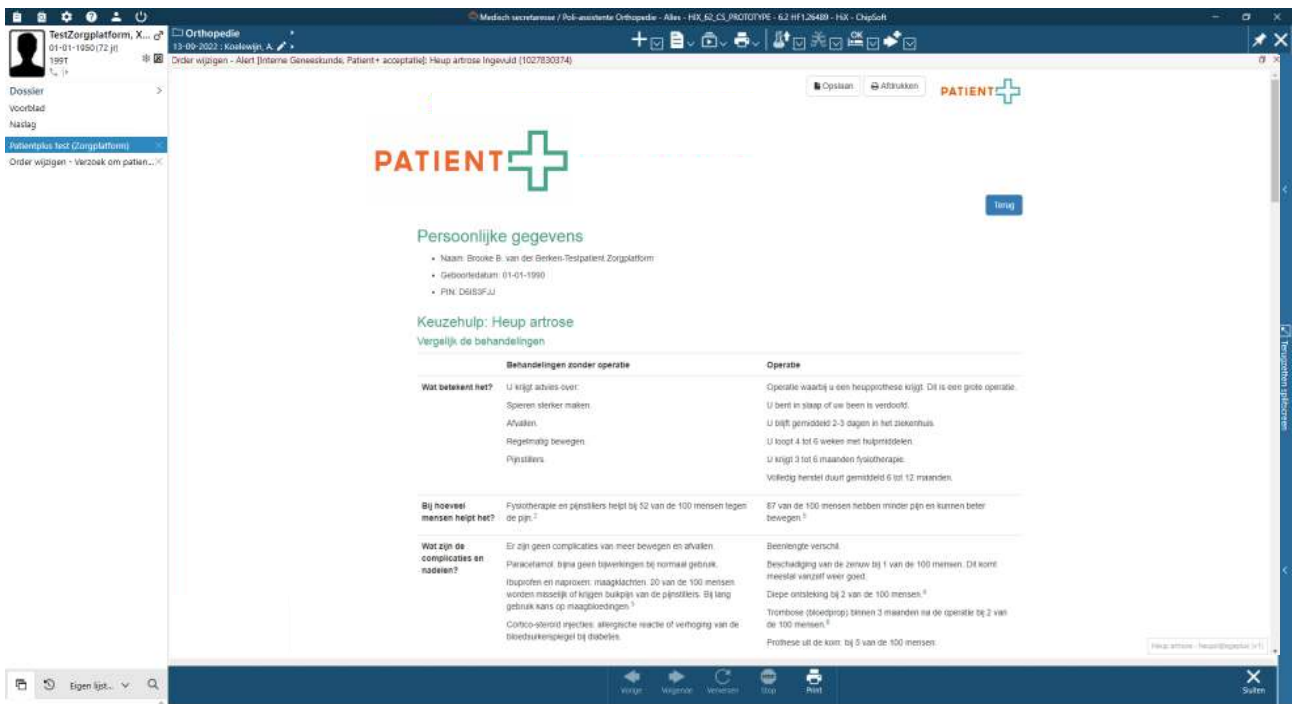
Medisch secretaresse / Poli-assistente Orthopedie - Alles - HIX_62_CS_PROTOTYPE - 6.2 HF1.26489 - HiX - ChipSoft

TestZorgplatform, X...
01-01-1950 (72 jr)
1991

Orthopedie
13-09-2022 : Koelewijn, A.

Order wijzigen - Alert [Interne Geneeskunde, Patient+ acceptatie]: Heup artrose Ingevuld (1027830374)

Dossier
Voorblad
Naslag
Patientplus test (Zorgplatform)
Order wijzigen - Verzoek om patien...

Opslaan
Afdrukken
PATIENT

PATIENT

Terug

Persoonlijke gegevens

- Naam: Brooke B. van der Berken-Testpatient Zorgplatform
- Geboortedatum: 01-01-1990
- PIN: D6IS3FJJ

Keuzehulp: Heup artrose
Vergelijk de behandelingen

| | Behandelingen zonder operatie | Operatie |
|---|---|---|
| Wat betekent het? | U krijgt advies over: Spieren sterker maken. Afvallen. Regelmatig bewegen. Pijnstillers. | Operatie waarbij u een heupprothese krijgt. Dit is een grote operatie. U bent in slaap of uw been is verdoofd. U blijft gemiddeld 2-3 dagen in het ziekenhuis. U loopt 4 tot 6 weken met hulpmiddelen. U krijgt 3 tot 6 maanden fysiotherapie. Volledig herstel duurt gemiddeld 6 tot 12 maanden. |
| Bij hoeveel mensen helpt het? | Fysiotherapie en pijnstillers helpt bij 52 van de 100 mensen tegen de pijn.$^2$ | 87 van de 100 mensen hebben minder pijn en kunnen beter bewegen.$^3$ |
| Wat zijn de complicaties en nadelen? | Er zijn geen complicaties van meer bewegen en afvallen. Paracetamol: bijna geen bijwerkingen bij normaal gebruik. Ibuprofen en naproxen: maagklachten. 20 van de 100 mensen worden misselijk of krijgen buikpijn van de pijnstillers. Bij lang gebruik kans op maagbloedingen.$^5$ Cortico-steroid injecties: allergische reactie of verhoging van de bloedsuikerspiegel bij diabetes. | Beenlengte verschil. Beschadiging van de zenuw bij 1 van de 100 mensen. Dit komt meestal vanzelf weer goed. Diepe ontsteking bij 2 van de 100 mensen.$^6$ Trombose (bloedprop) binnen 3 maanden na de operatie bij 2 van de 100 mensen.$^5$ Prothese uit de kom: bij 5 van de 100 mensen. |

Terugzetten splitscreen

Heup artrose - heupafIngevuld (+1)

Eigen lijst...

Vorige
Volgende
Verversen
Stop
Print
Sluiten